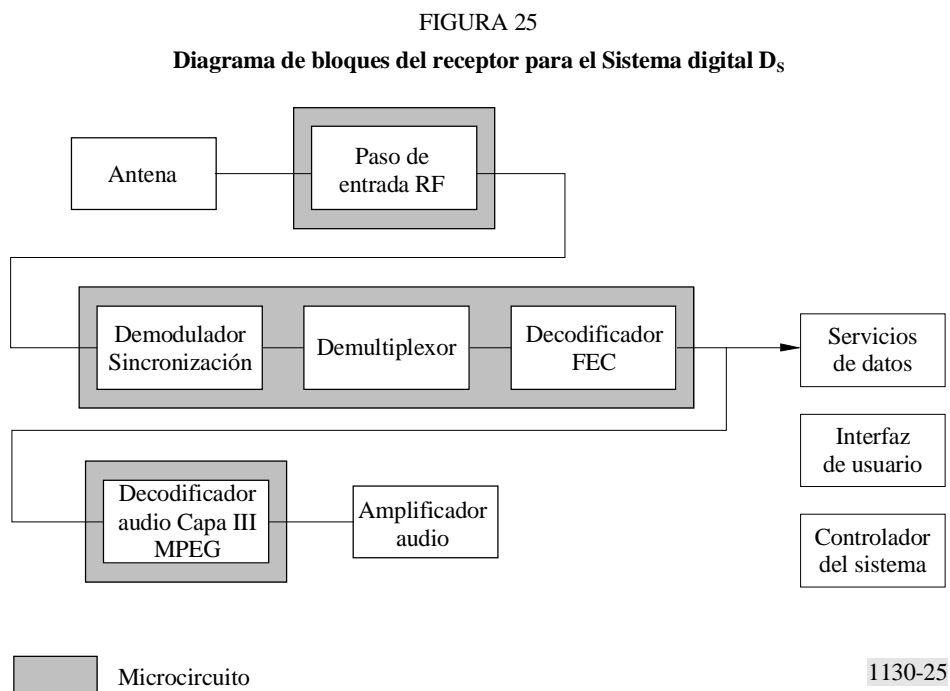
FIGURA 25

**Diagrama de bloques del receptor para el Sistema digital D$_S$**

Antena

Paso de entrada RF

Demodulador Sincronización

Demultiplexor

Decodificador FEC

Servicios de datos

Interfaz de usuario

Decodificador audio Capa III MPEG

Amplificador audio

Controlador del sistema

Microcircuito

1130-25